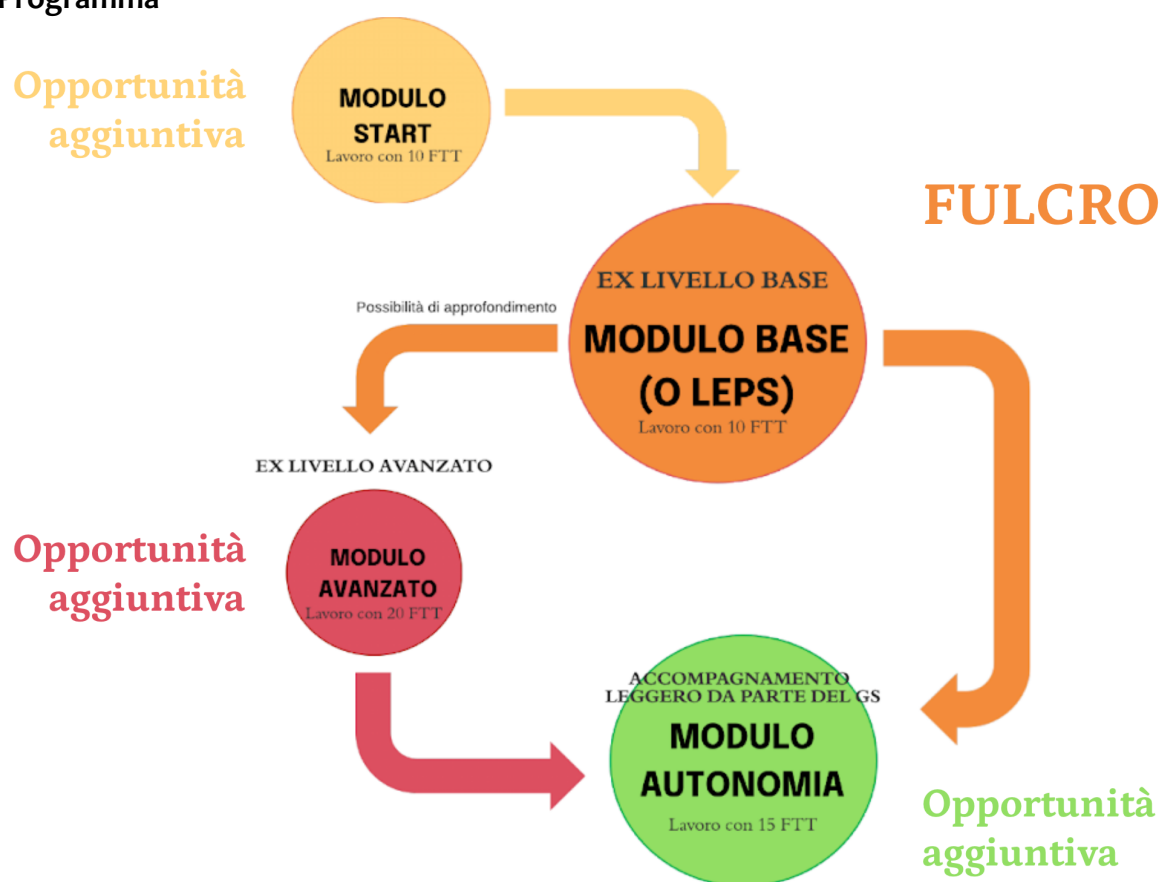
Programma

Opportunità aggiuntiva

MODULO START
Lavoro con 10 FTT

FULCRO

EX LIVELLO BASE
MODULO BASE (O LEPS)
Lavoro con 10 FTT

Possibilità di approfondimento

EX LIVELLO AVANZATO

Opportunità aggiuntiva

MODULO AVANZATO
Lavoro con 20 FTT

ACCOMPAGNAMENTO LEGGERO DA PARTE DEL GS
MODULO AUTONOMIA
Lavoro con 15 FTT

Opportunità aggiuntiva